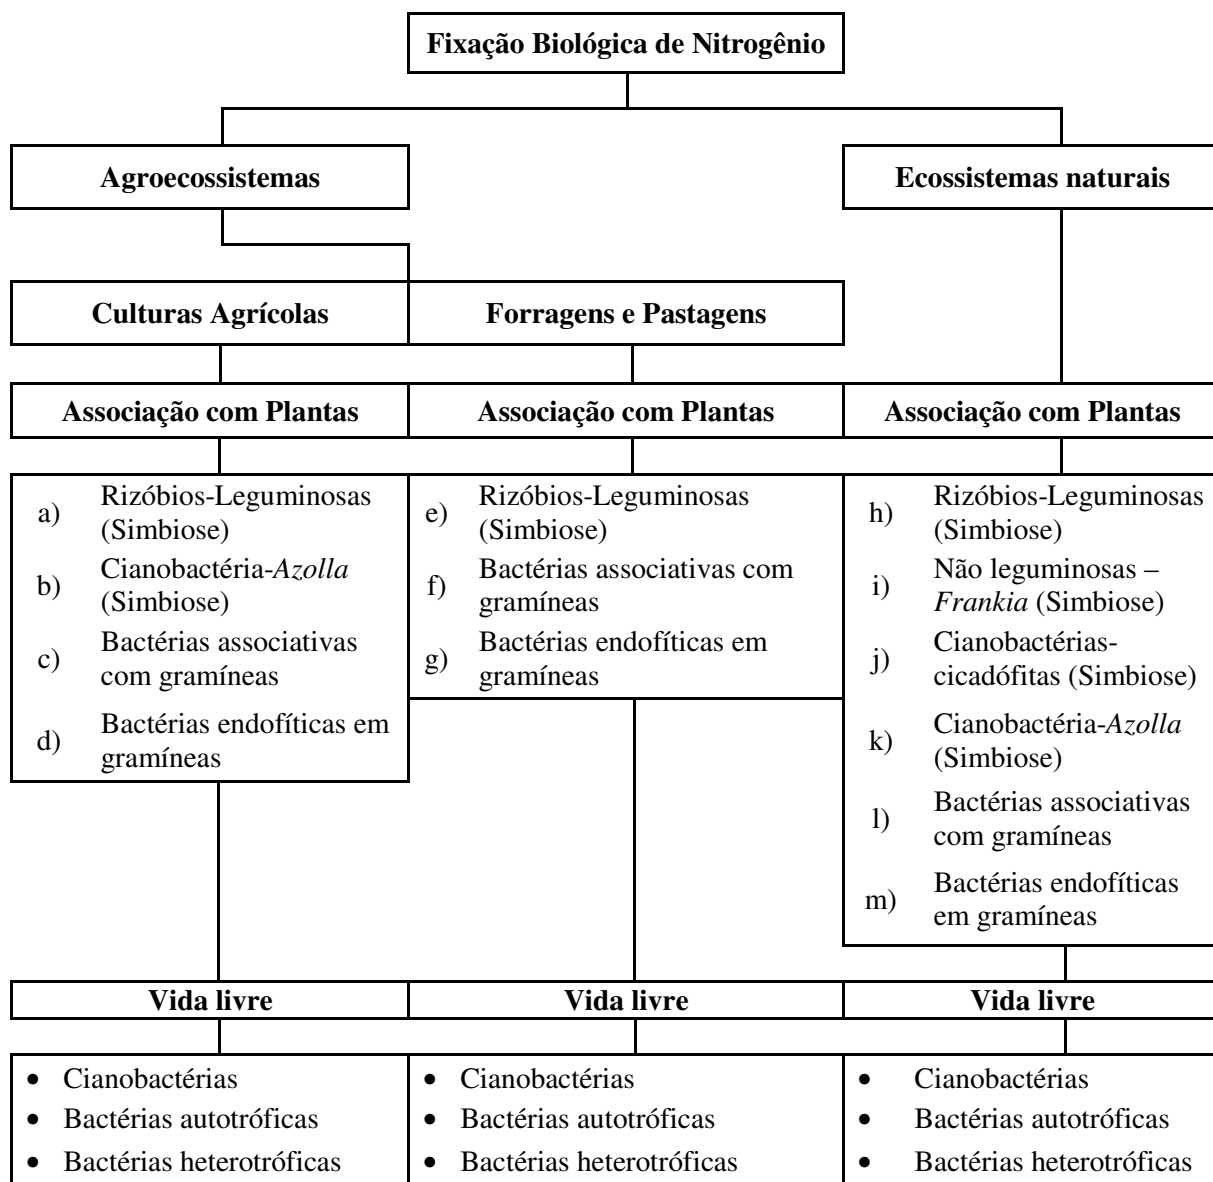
Fixação Biológica de Nitrogênio

Agroecossistemas

Ecossistemas naturais

Culturas Agrícolas

Forragens e Pastagens

Associação com Plantas

a) Rizóbios-Leguminosas (Simbiose)
b) Cianobactéria-*Azolla* (Simbiose)
c) Bactérias associativas com gramíneas
d) Bactérias endofíticas em gramíneas

Vida livre

- Cianobactérias
- Bactérias autotróficas
- Bactérias heterotróficas

Associação com Plantas

e) Rizóbios-Leguminosas (Simbiose)
f) Bactérias associativas com gramíneas
g) Bactérias endofíticas em gramíneas

Vida livre

- Cianobactérias
- Bactérias autotróficas
- Bactérias heterotróficas

Associação com Plantas

h) Rizóbios-Leguminosas (Simbiose)
i) Não leguminosas – *Frankia* (Simbiose)
j) Cianobactérias-cicadófitas (Simbiose)
k) Cianobactéria-*Azolla* (Simbiose)
l) Bactérias associativas com gramíneas
m) Bactérias endofíticas em gramíneas

Vida livre

- Cianobactérias
- Bactérias autotróficas
- Bactérias heterotróficas